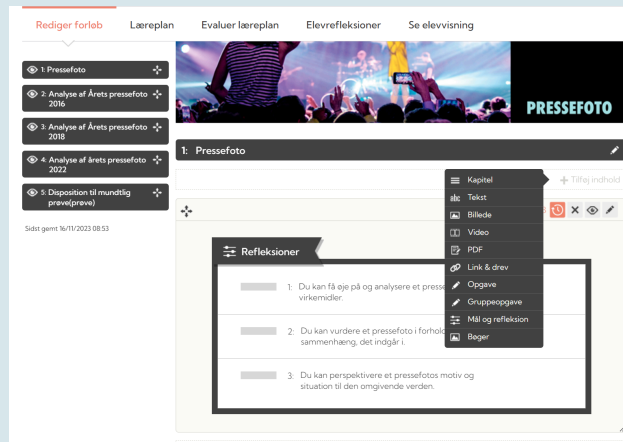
Rediger forløb Læreplan Evaluer læreplan Elevrefleksioner Se elevvisning

1: Pressefoto

2: Analyse af Årets pressefoto 2016

3: Analyse af Årets pressefoto 2018

4: Analyse af årets pressefoto 2022

5: Disposition til mundtlig prøve(prøve)

Sidst gemt 16/11/2023 08:53

PRESSEFOTO

1: Pressefoto

+ Tilføj indhold

Kapitel
Tekst
Billede
Video
PDF
Link & drev
Opgave
Gruppeopgave
Mål og refleksion
Bøger

Refleksioner

1: Du kan få øje på og analysere et presse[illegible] virkemidler.

2: Du kan vurdere et pressefoto i forhold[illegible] sammenhæng, det indgår i.

3: Du kan perspektivere et pressefotos motiv og situation til den omgivende verden.